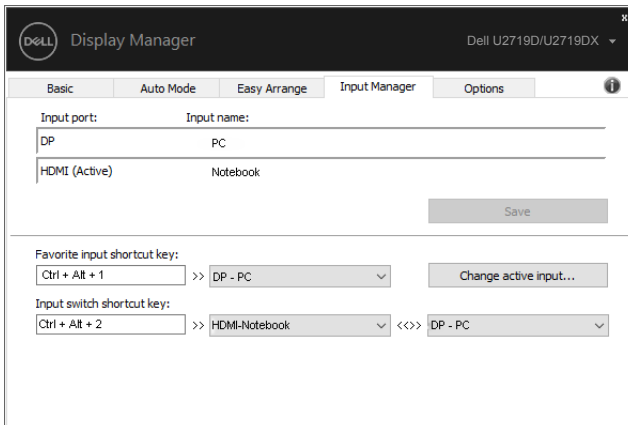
DELL Display Manager

Dell U2719D/U2719DX

x

Basic | Auto Mode | Easy Arrange | Input Manager | Options

Input port: Input name:

DP PC

HDMI (Active) Notebook

Save

Favorite input shortcut key:

Ctrl + Alt + 1 >> DP - PC

Change active input...

Input switch shortcut key:

Ctrl + Alt + 2 >> HDMI-Notebook <<>> DP - PC